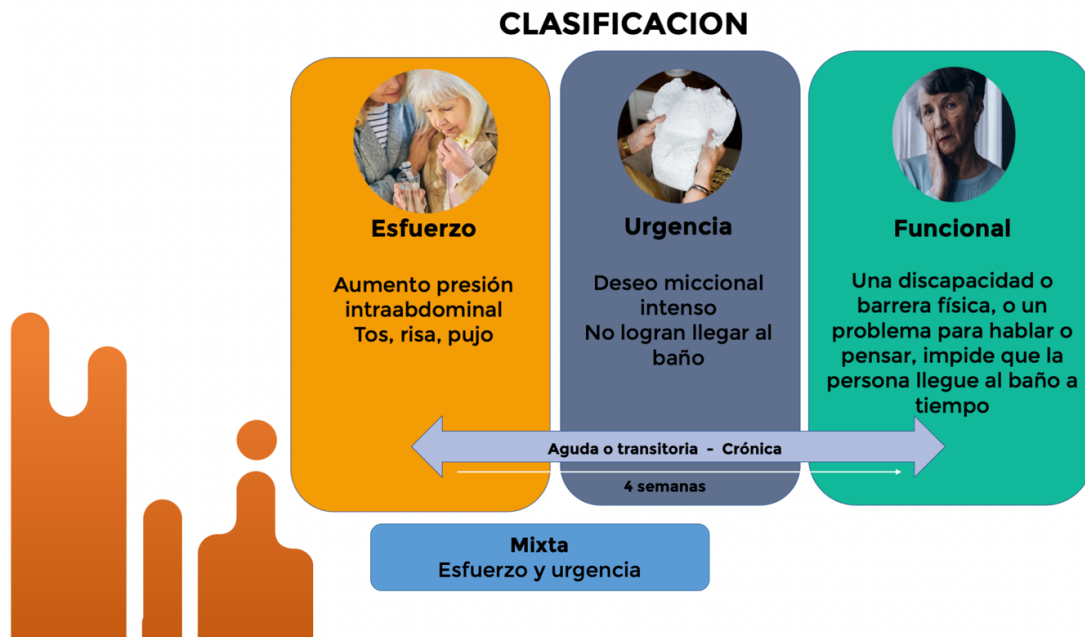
CLASIFICACION

Esfuerzo

Aumento presión intraabdominal
Tos, risa, pujo

Urgencia

Deseo miccional intenso
No logran llegar al baño

Funcional

Una discapacidad o barrera física, o un problema para hablar o pensar, impide que la persona llegue al baño a tiempo

Aguda o transitoria - Crónica

4 semanas

Mixta
Esfuerzo y urgencia